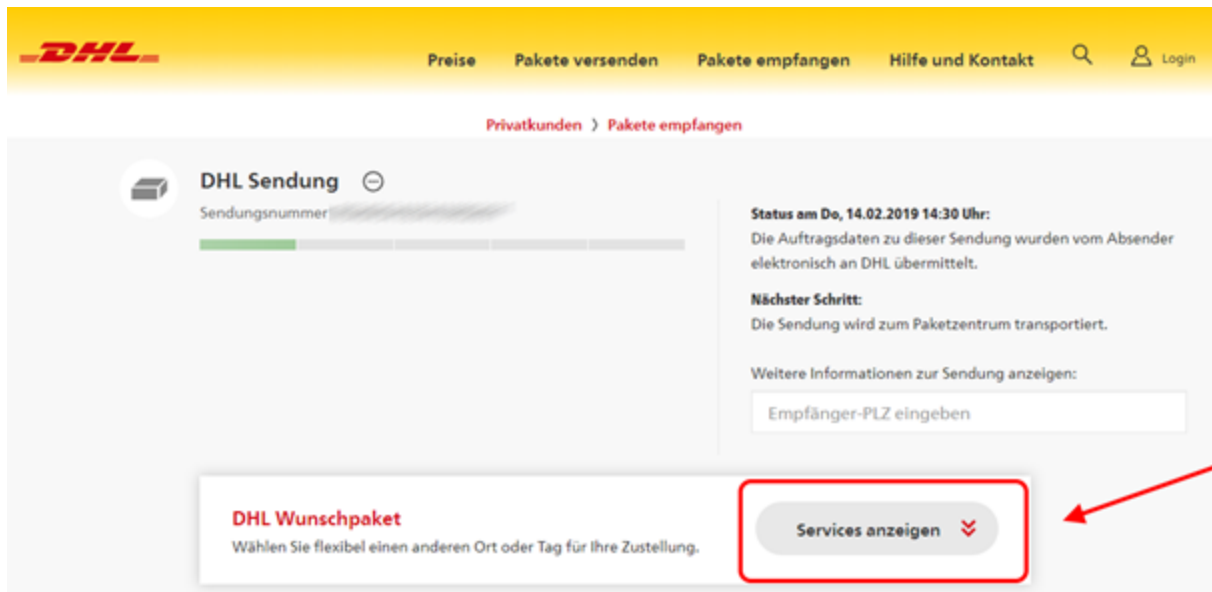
DHL

Preise Pakete versenden Pakete empfangen Hilfe und Kontakt Login

Privatkunden › Pakete empfangen

DHL Sendung

Sendungsnummer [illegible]

Status am Do, 14.02.2019 14:30 Uhr:
Die Auftragsdaten zu dieser Sendung wurden vom Absender elektronisch an DHL übermittelt.

Nächster Schritt:
Die Sendung wird zum Paketzentrum transportiert.

Weitere Informationen zur Sendung anzeigen:

Empfänger-PLZ eingeben

DHL Wunschpaket
Wählen Sie flexibel einen anderen Ort oder Tag für Ihre Zustellung.

Services anzeigen